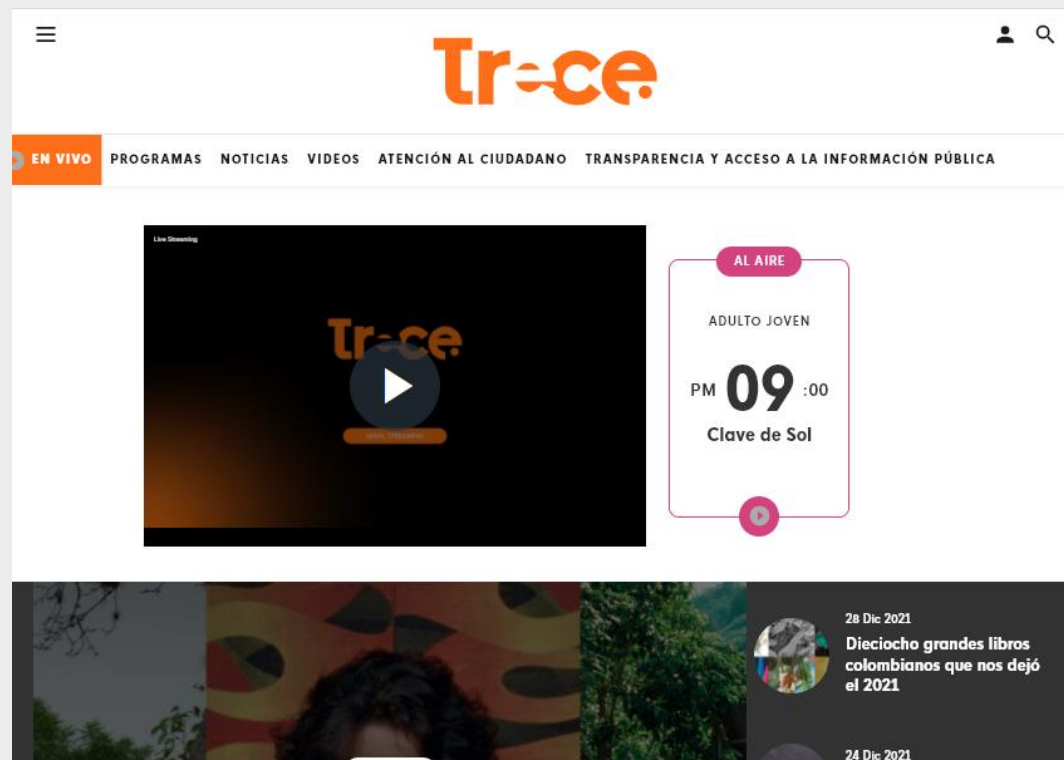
Tr=ce

EN VIVO PROGRAMAS NOTICIAS VIDEOS ATENCIÓN AL CIUDADANO TRANSPARENCIA Y ACCESO A LA INFORMACIÓN PÚBLICA

Live Streaming

Tr=ce

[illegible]

AL AIRE

ADULTO JOVEN

PM 09 :00

Clave de Sol

28 Dic 2021

Dieciocho grandes libros colombianos que nos dejó el 2021

24 Dic 2021